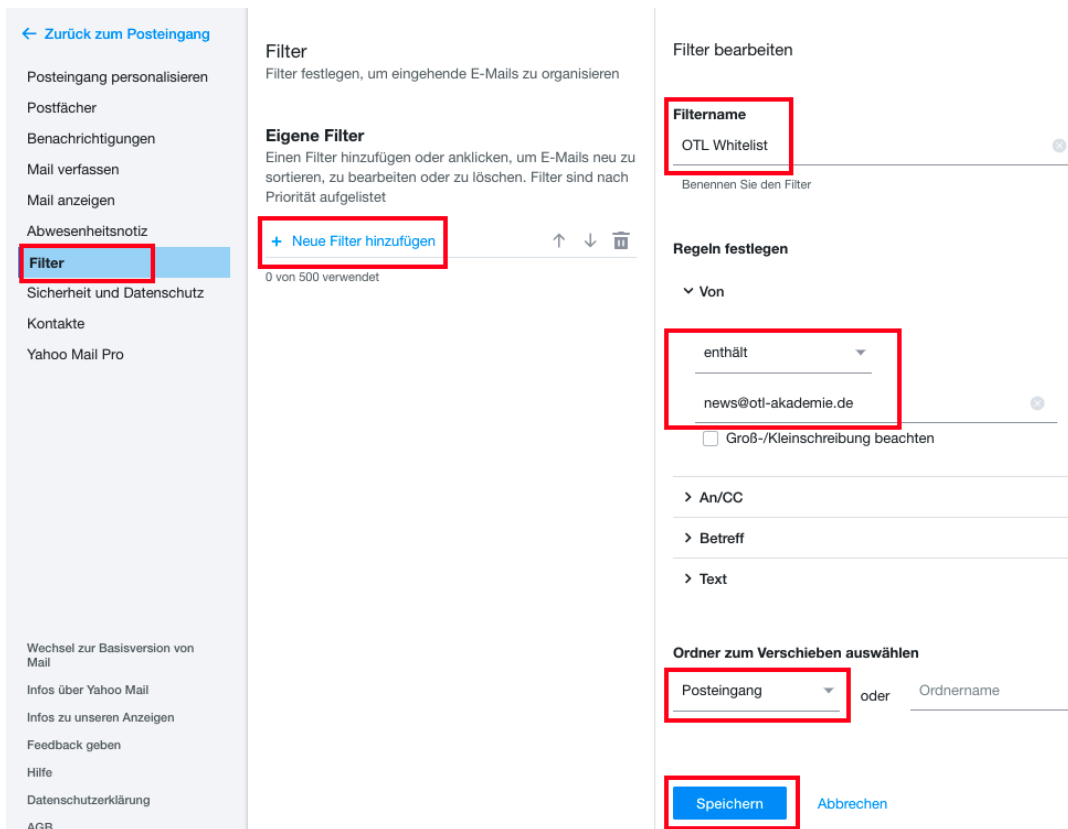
← Zurück zum Posteingang
Posteingang personalisieren
Postfächer
Benachrichtigungen
Mail verfassen
Mail anzeigen
Abwesenheitsnotiz
Filter
Sicherheit und Datenschutz
Kontakte
Yahoo Mail Pro

Wechsel zur Basisversion von Mail
Infos über Yahoo Mail
Infos zu unseren Anzeigen
Feedback geben
Hilfe
Datenschutzerklärung
AGB

Filter
Filter festlegen, um eingehende E-Mails zu organisieren

Eigene Filter
Einen Filter hinzufügen oder anklicken, um E-Mails neu zu sortieren, zu bearbeiten oder zu löschen. Filter sind nach Priorität aufgelistet

+ Neue Filter hinzufügen
0 von 500 verwendet

Filter bearbeiten

Filtername
OTL Whitelist
Benennen Sie den Filter

Regeln festlegen
Von
enthält
news@otl-akademie.de
Groß-/Kleinschreibung beachten
An/CC
Betreff
Text

Ordner zum Verschieben auswählen
Posteingang
oder
Ordnername

Speichern
Abbrechen